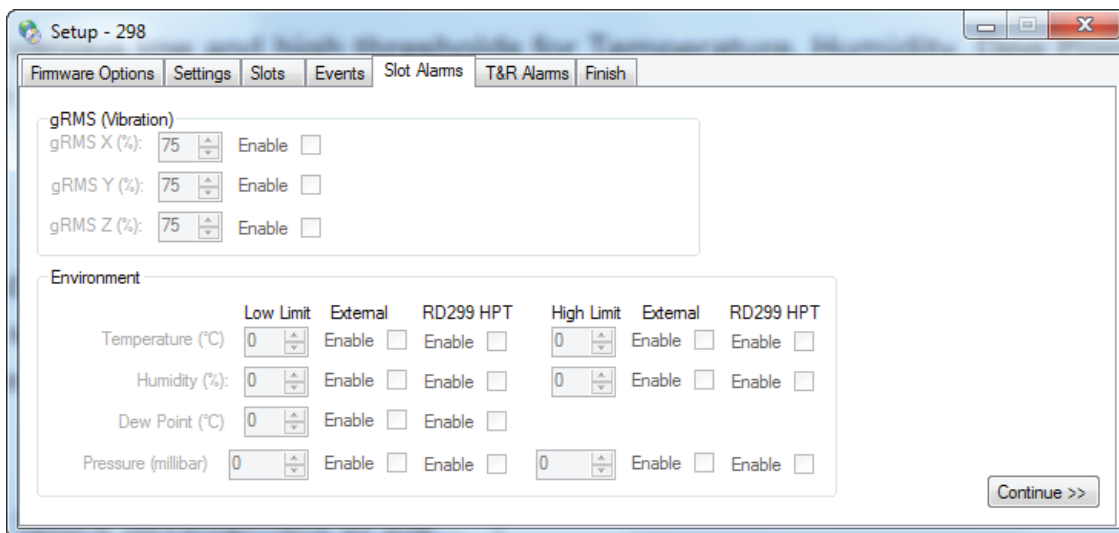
Setup - 298

Firmware Options | Settings | Slots | Events | Slot Alarms | T&R Alarms | Finish

gRMS (Vibration)
gRMS X (%): 75 Enable
gRMS Y (%): 75 Enable
gRMS Z (%): 75 Enable

Environment

| | Low Limit | External | RD299 HPT | High Limit | External | RD299 HPT |
|---|---|---|---|---|---|---|
| Temperature (°C) | 0 | Enable | Enable | 0 | Enable | Enable |
| Humidity (%): | 0 | Enable | Enable | 0 | Enable | Enable |
| Dew Point (°C) | 0 | Enable | Enable | | | |
| Pressure (millibar) | 0 | Enable | Enable | 0 | Enable | Enable |

Continue >>